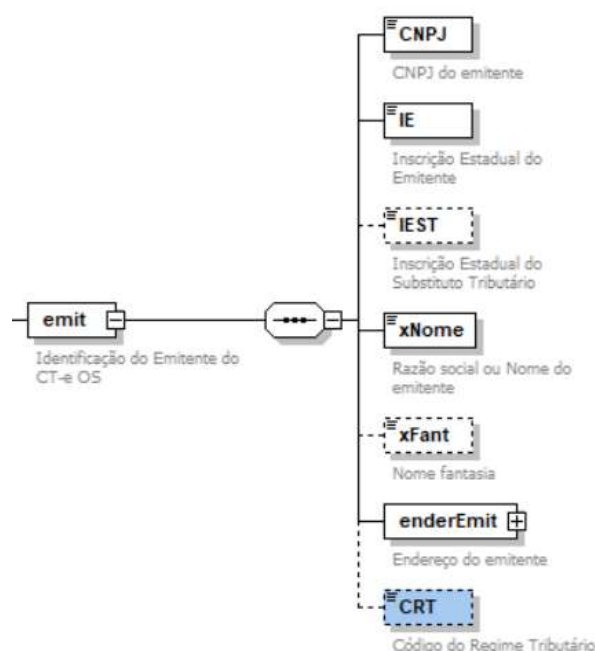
emit

Identificação do Emitente do CT-e OS

CNPJ

CNPJ do emitente

IE

Inscrição Estadual do Emitente

IEST

Inscrição Estadual do Substituto Tributário

xNome

Razão social ou Nome do emitente

xFant

Nome fantasia

enderEmit

Endereço do emitente

CRT

Código do Regime Tributário